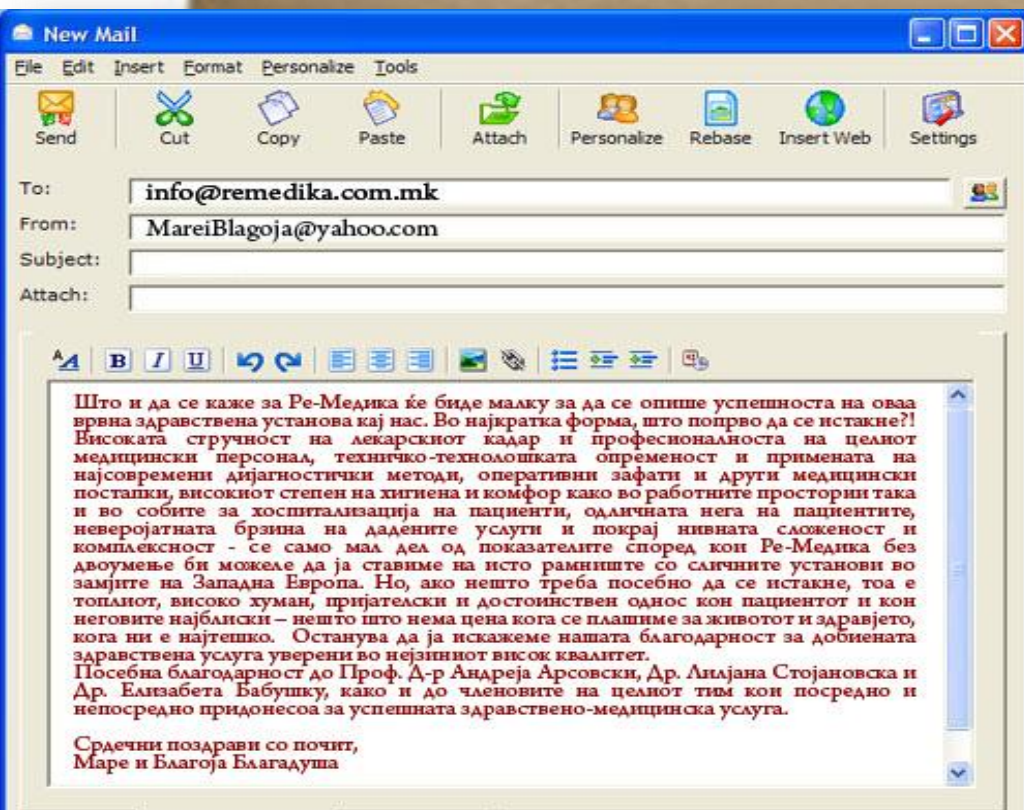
New Mail

File Edit Insert Format Personalize Tools

Send Cut Copy Paste Attach Personalize Rebase Insert Web Settings

To: info@remedika.com.mk
From: MareiBlagoja@yahoo.com
Subject:
Attach:

Што и да се каже за Ре-Медика ќе биде малку за да се опише успешноста на оваа врвна здравствена установа кај нас. Во најкратка форма, што попрво да се истакне?! Високата стручност на лекарскиот кадар и професионалноста на целиот медицински персонал, технично-технолошката опременост и примената на најсовремени дијагностички методи, оперативни зафати и други медицински постапки, високиот степен на хигиена и комфор како во работните простории така и во собите за хоспитализација на пациенти, одличната нега на пациентите, неверојатната брзина на дадените услуги и покрај нивната сложеност и комплексност - се само мал дел од показателите според кои Ре-Медика без двоумење би можеле да ја ставиме на исто рамниште со сличните установи во замјите на Западна Европа. Но, ако нешто треба посебно да се истакне, тоа е топлиот, високо хуман, пријателски и достоинствен однос кон пациентот и кон неговите најблиски – нешто што нема цена кога се плашиме за животот и здравјето, кога ни е најтешко. Останува да ја искажеме нашата благодарност за добиената здравствена услуга уверени во нејзиниот висок квалитет.
Посебна благодарност до Проф. Д-р Андреја Арсовски, Др. Лилјана Стојановска и Др. Елизабета Бабушку, како и до членовите на целиот тим кои посредно и непосредно придонесоа за успешната здравствено-медицинска услуга.

Срдечни поздрави со почит,
Маре и Благоја Благадуша